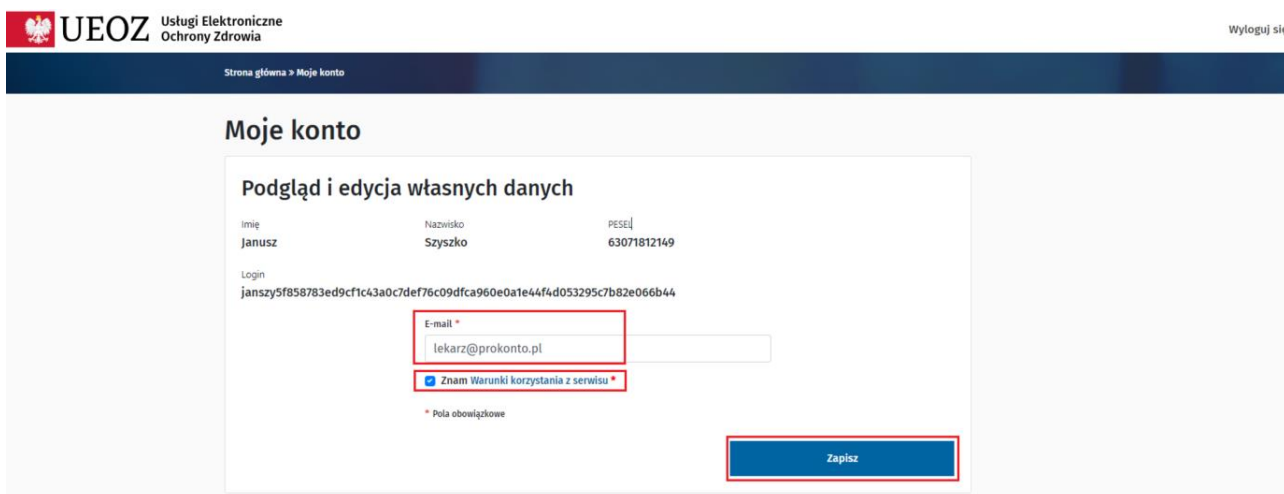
UEOZ Usługi Elektroniczne Ochrony Zdrowia

Wyloguj si

Strona główna » Moje konto

Moje konto

Podgląd i edycja własnych danych

| Imię | Nazwisko | PESEL |
|---|---|---|
| Janusz | Szyszko | 63071812149 |

Login
janszy5f858783ed9cf1c43a0c7def76c09dfca960e0a1e44f4d053295c7b82e066b44

E-mail *
lekarz@prokonto.pl

Znam Warunki korzystania z serwisu *

* Pola obowiązkowe

Zapisz